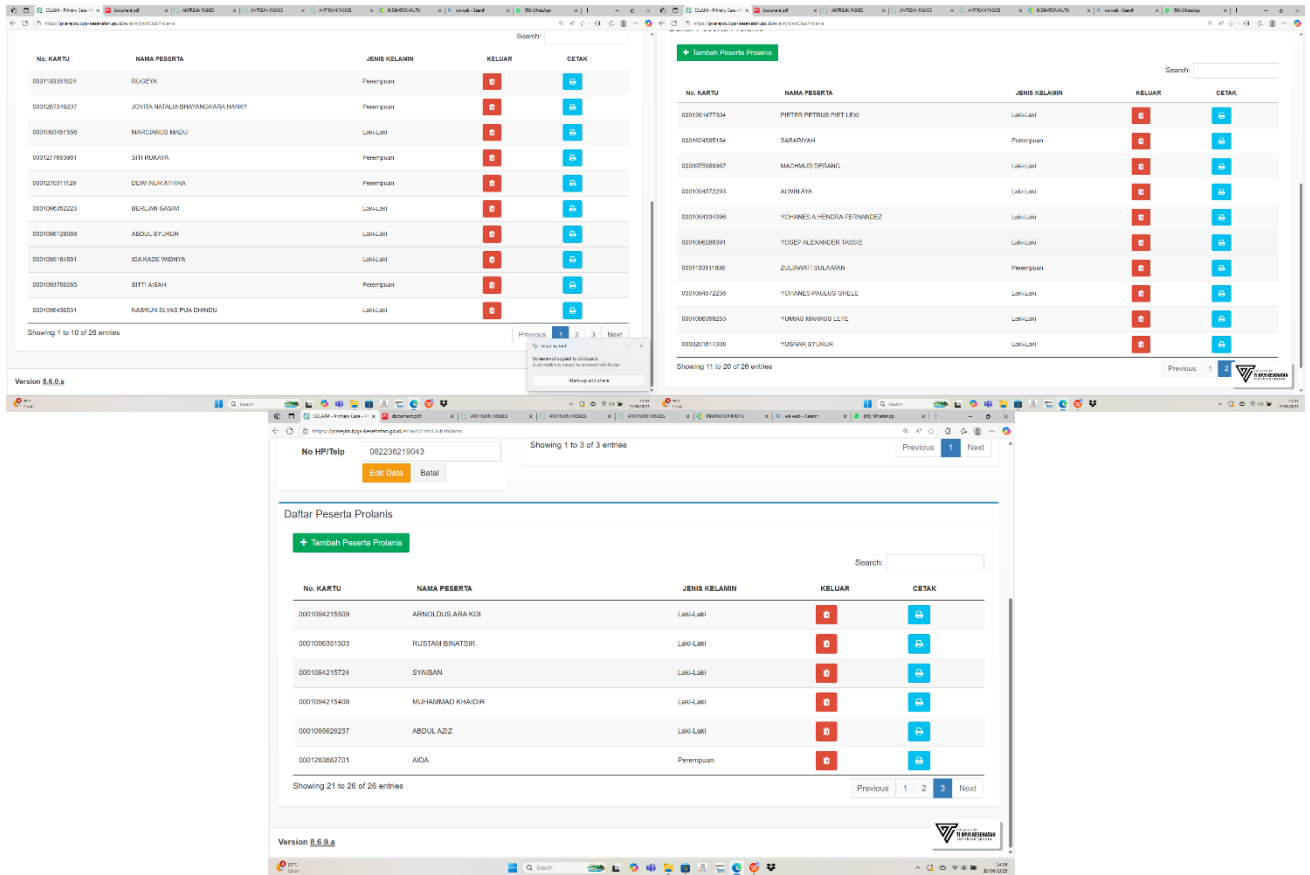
Search:

| No. KARTU | NAMA PESERTA | JENIS KELAMIN | KELUAR | CETAK |
|---|---|---|---|---|
| 0001180351624 | RUGEYA | Perempuan | | |
| 0001267349207 | JOVITA NATALIA BHAYANGKARA HANKY | Perempuan | | |
| 0001093451558 | MARCIANUS MADU | Laki-Laki | | |
| 0001277653981 | SITI RUKAYA | Perempuan | | |
| 0001270311129 | DEWI NUR ATHIRA | Perempuan | | |
| 0001096352223 | BERLIAN GASIM | Laki-Laki | | |
| 0001096129089 | ABDUL SYUKUR | Laki-Laki | | |
| 0001096164561 | IDA KADE WIDNYA | Laki-Laki | | |
| 0001093758285 | SITTI AISAH | Perempuan | | |
| 0001096436531 | NASRUN ELYAS PUA DHINDU | Laki-Laki | | |

Showing 1 to 10 of 26 entries
Previous 1 2 3 Next

Version 8.6.0.a

+ Tambah Peserta Prolanis

Search:

| No. KARTU | NAMA PESERTA | JENIS KELAMIN | KELUAR | CETAK |
|---|---|---|---|---|
| 0001361477334 | PIETER PETRUS PIET LEXI | Laki-Laki | | |
| 0001624595184 | SARARIYAH | Perempuan | | |
| 0000075588967 | MACHMUD DERANG | Laki-Laki | | |
| 0001094572293 | ALWIN AYA | Laki-Laki | | |
| 0001094334096 | YOHANES A HENDRA FERNANDEZ | Laki-Laki | | |
| 0001096286391 | YOSEP ALEXANDER TASSIE | Laki-Laki | | |
| 0001180511806 | ZULAWATI SULAIMAN | Perempuan | | |
| 0001094572236 | YOHANES PAULUS GHELE | Laki-Laki | | |
| 0001096366253 | YUMIAS MARKUS LETE | Laki-Laki | | |
| 0000201614306 | YUSNAR SYUKUR | Laki-Laki | | |

Showing 11 to 20 of 26 entries
Previous 1 2

No HP/Telp 082236219043
Edit Data Batal

Showing 1 to 3 of 3 entries
Previous 1 Next

Daftar Peserta Prolanis

+ Tambah Peserta Prolanis

Search:

| No. KARTU | NAMA PESERTA | JENIS KELAMIN | KELUAR | CETAK |
|---|---|---|---|---|
| 0001094215509 | ARNOLDUS ARA KOI | Laki-Laki | | |
| 0001096301503 | RUSTAM BINATSIR | Laki-Laki | | |
| 0001094215724 | SYAIBAN | Laki-Laki | | |
| 0001094215408 | MUHAMMAD KHAIDIR | Laki-Laki | | |
| 0001095626237 | ABDUL AZIZ | Laki-Laki | | |
| 0001283683701 | AIDA | Perempuan | | |

Showing 21 to 26 of 26 entries
Previous 1 2 3 Next

Version 8.6.0.a